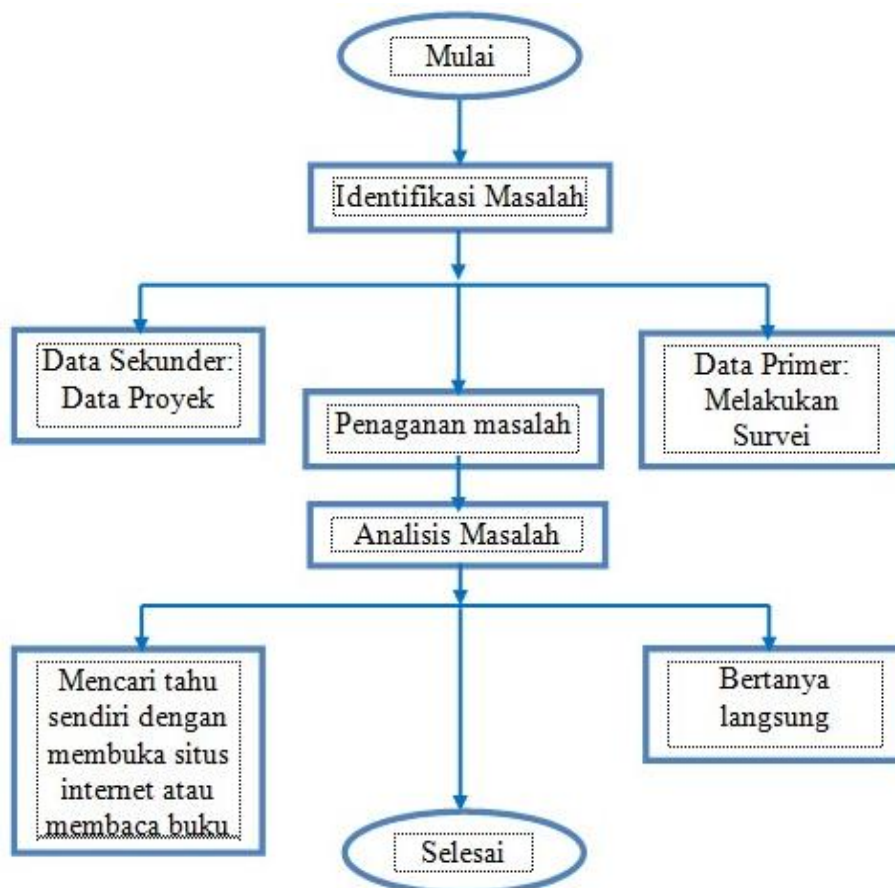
Mulai

Identifikasi Masalah

Data Sekunder: Data Proyek

Penaganan masalah

Data Primer: Melakukan Survei

Analisis Masalah

Mencari tahu sendiri dengan membuka situs internet atau membaca buku

Bertanya langsung

Selesai